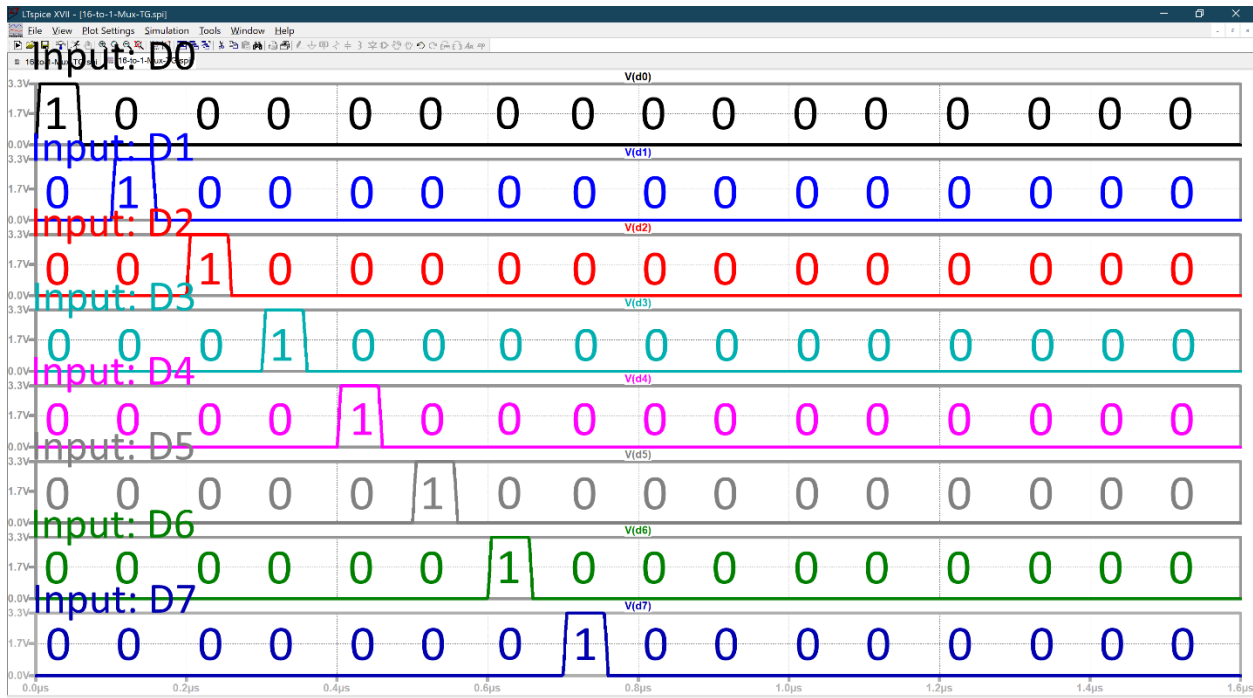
LTspice XVII - [16-to-1-Mux-TG.spi]

File View Plot Settings Simulation Tools Window Help

16-to-1-Mux-TG.asc 16-to-1-Mux-TG.spi

Input: D0
V(d0)
3.3V
1.7V
0.0V
1 0 0 0 0 0 0 0 0 0 0 0 0 0 0 0

Input: D1
V(d1)
3.3V
1.7V
0.0V
0 1 0 0 0 0 0 0 0 0 0 0 0 0 0 0

Input: D2
V(d2)
3.3V
1.7V
0.0V
0 0 1 0 0 0 0 0 0 0 0 0 0 0 0 0

Input: D3
V(d3)
3.3V
1.7V
0.0V
0 0 0 1 0 0 0 0 0 0 0 0 0 0 0 0

Input: D4
V(d4)
3.3V
1.7V
0.0V
0 0 0 0 1 0 0 0 0 0 0 0 0 0 0 0

Input: D5
V(d5)
3.3V
1.7V
0.0V
0 0 0 0 0 1 0 0 0 0 0 0 0 0 0 0

Input: D6
V(d6)
3.3V
1.7V
0.0V
0 0 0 0 0 0 1 0 0 0 0 0 0 0 0 0

Input: D7
V(d7)
3.3V
1.7V
0.0V
0 0 0 0 0 0 0 1 0 0 0 0 0 0 0 0

0.0µs 0.2µs 0.4µs 0.6µs 0.8µs 1.0µs 1.2µs 1.4µs 1.6µs